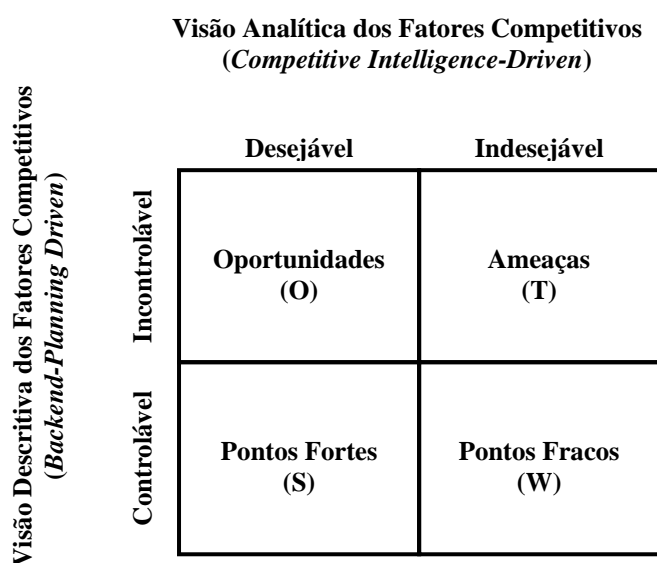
**Visão Analítica dos Fatores Competitivos**
**(*Competitive Intelligence-Driven*)**

**Visão Descritiva dos Fatores Competitivos**
**(*Backend-Planning Driven*)**

| | **Desejável** | **Indesejável** |
|---|---|---|
| **Incontrolável** | **Oportunidades (O)** | **Ameaças (T)** |
| **Controlável** | **Pontos Fortes (S)** | **Pontos Fracos (W)** |